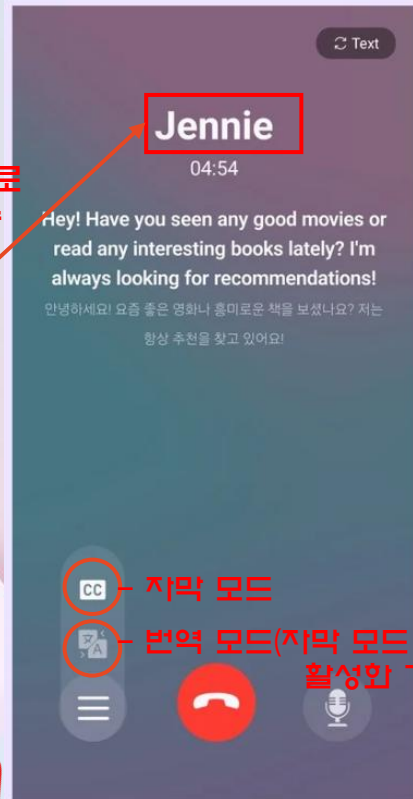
Text

Jennie

04:54

Hey! Have you seen any good movies or read any interesting books lately? I'm always looking for recommendations!

안녕하세요! 요즘 좋은 영화나 흥미로운 책을 보셨나요? 저는 항상 추천을 찾고 있어요!

CC

- 자막 모드

- 번역 모드(자막 모드

활성화 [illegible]